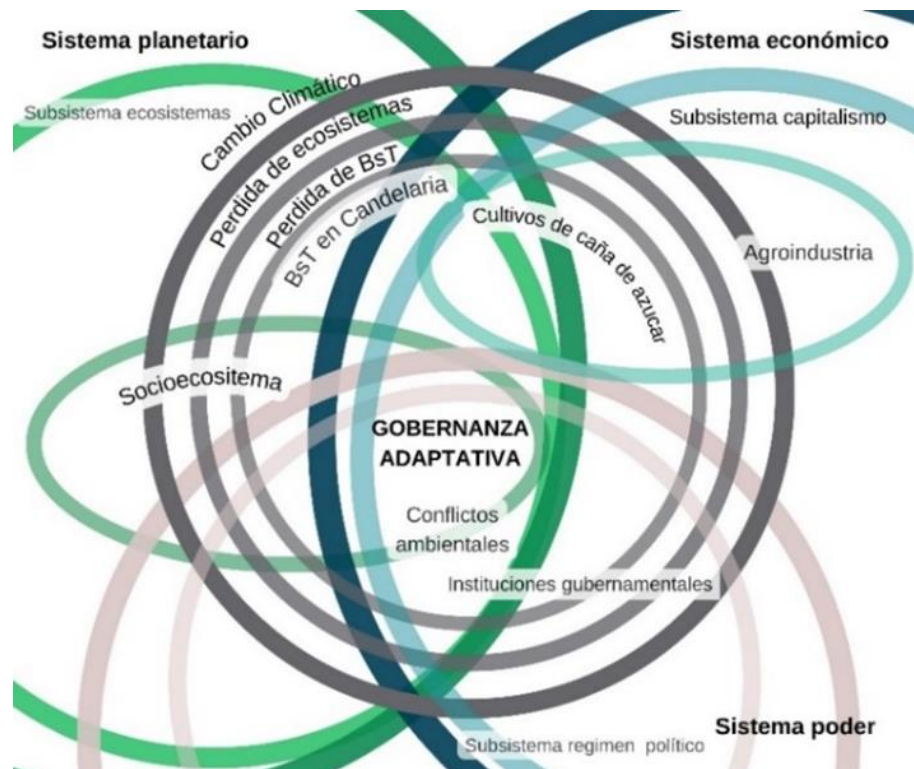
Sistema planetario

Sistema económico

Subsistema ecosistemas

Cambio Climático

Perdida de ecosistemas

Perdida de BsT

BsT en Candelaria

Cultivos de caña de azucar

Subsistema capitalismo

Agroindustria

Socioecositema

GOBERNANZA ADAPTATIVA

Conflictos ambientales

Instituciones gubernamentales

Sistema poder

Subsistema regimen político